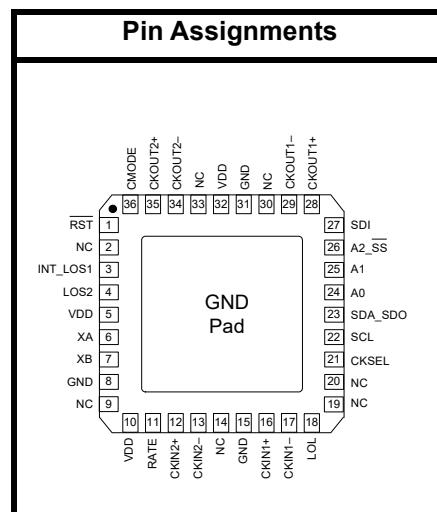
Pin Assignments

CMODE 36
CKOUT2+ 35
CKOUT2– 34
NC 33
VDD 32
GND 31
NC 30
CKOUT1– 29
CKOUT1+ 28

$\overline{RST}$ 1
NC 2
INT_LOS1 3
LOS2 4
VDD 5
XA 6
XB 7
GND 8
NC 9

GND
Pad

27 SDI
26 A2_$\overline{SS}$
25 A1
24 A0
23 SDA_SDO
22 SCL
21 CKSEL
20 NC
19 NC

10 VDD
11 RATE
12 CKIN2+
13 CKIN2–
14 NC
15 GND
16 CKIN1+
17 CKIN1–
18 LOL